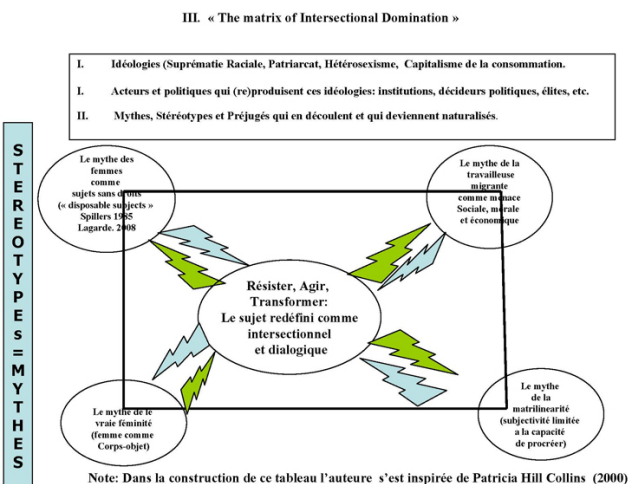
III. « The matrix of Intersectional Domination »

I. Idéologies (Suprématie Raciale, Patriarcat, Hétérosexisme, Capitalisme de la consommation.

I. Acteurs et politiques qui (re)produisent ces idéologies: institutions, décideurs politiques, élites, etc.

II. Mythes, Stéréotypes et Préjugés qui en découlent et qui deviennent naturalisés.

STEREOTYPES = MYTHES

Le mythe des femmes comme sujets sans droits (« disposable subjects » Spillers 1985 Lagarde. 2008

Le mythe de la travailleuse migrante comme menace Sociale, morale et économique

Résister, Agir, Transformer: Le sujet redéfini comme intersectionnel et dialogique

Le mythe de le vraie féminité (femme comme Corps-objet)

Le mythe de la matrilinearité (subjectivité limitée a la capacité de procréer)

Note: Dans la construction de ce tableau l'auteure s'est inspirée de Patricia Hill Collins (2000)